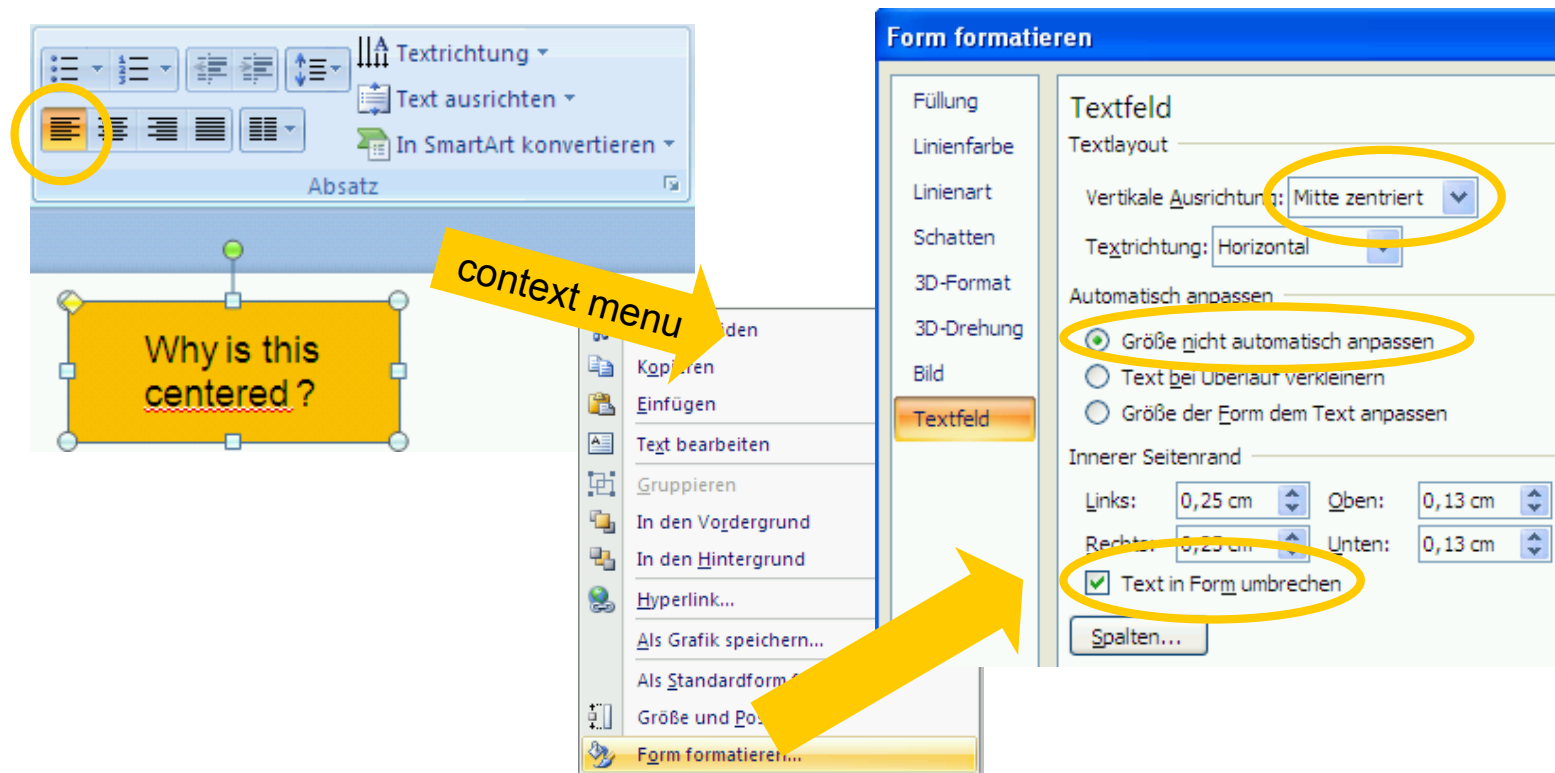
Textrichtung

Text ausrichten

In SmartArt konvertieren

Absatz

Why is this centered ?

context menu

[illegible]iden

Kop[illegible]ren

Einfügen

Text bearbeiten

Gruppieren

In den Vordergrund

In den Hintergrund

Hyperlink...

Als Grafik speichern...

Als Standardform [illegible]

Größe und Pos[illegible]

Form formatieren...

Form formatieren

Füllung

Linienfarbe

Linienart

Schatten

3D-Format

3D-Drehung

Bild

Textfeld

Textfeld

Textlayout

Vertikale Ausrichtung: Mitte zentriert

Textrichtung: Horizontal

Automatisch anpassen

Größe nicht automatisch anpassen

Text bei Überlauf verkleinern

Größe der Form dem Text anpassen

Innerer Seitenrand

Links: 0,25 cm

Oben: 0,13 cm

Rechts: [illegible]

Unten: 0,13 cm

Text in Form umbrechen

Spalten...